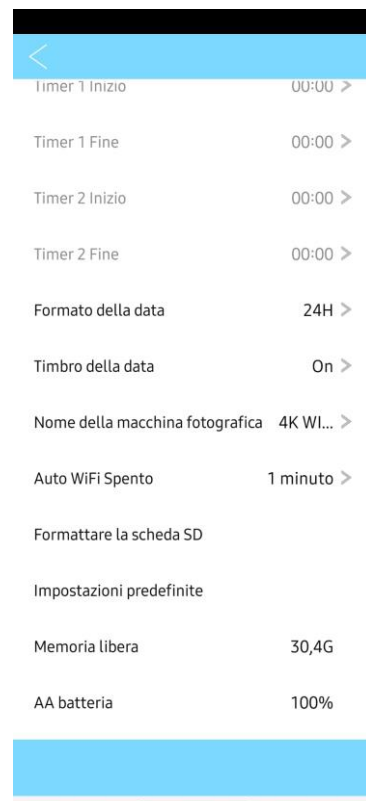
<

Timer 1 Inizio 00:00 >

Timer 1 Fine 00:00 >

Timer 2 Inizio 00:00 >

Timer 2 Fine 00:00 >

Formato della data 24H >

Timbro della data On >

Nome della macchina fotografica 4K WI... >

Auto WiFi Spento 1 minuto >

Formattare la scheda SD

Impostazioni predefinite

Memoria libera 30,4G

AA batteria 100%